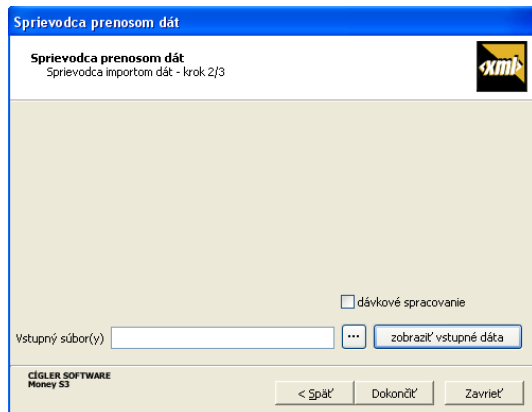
Sprievodca prenosom dát

Sprievodca prenosom dát
Sprievodca importom dát - krok 2/3

xml

dávkové spracovanie

Vstupný súbor(y)

...

zobraziť vstupné dáta

CÍGLER SOFTWARE
Money S3

< Späť

Dokončiť

Zavrieť